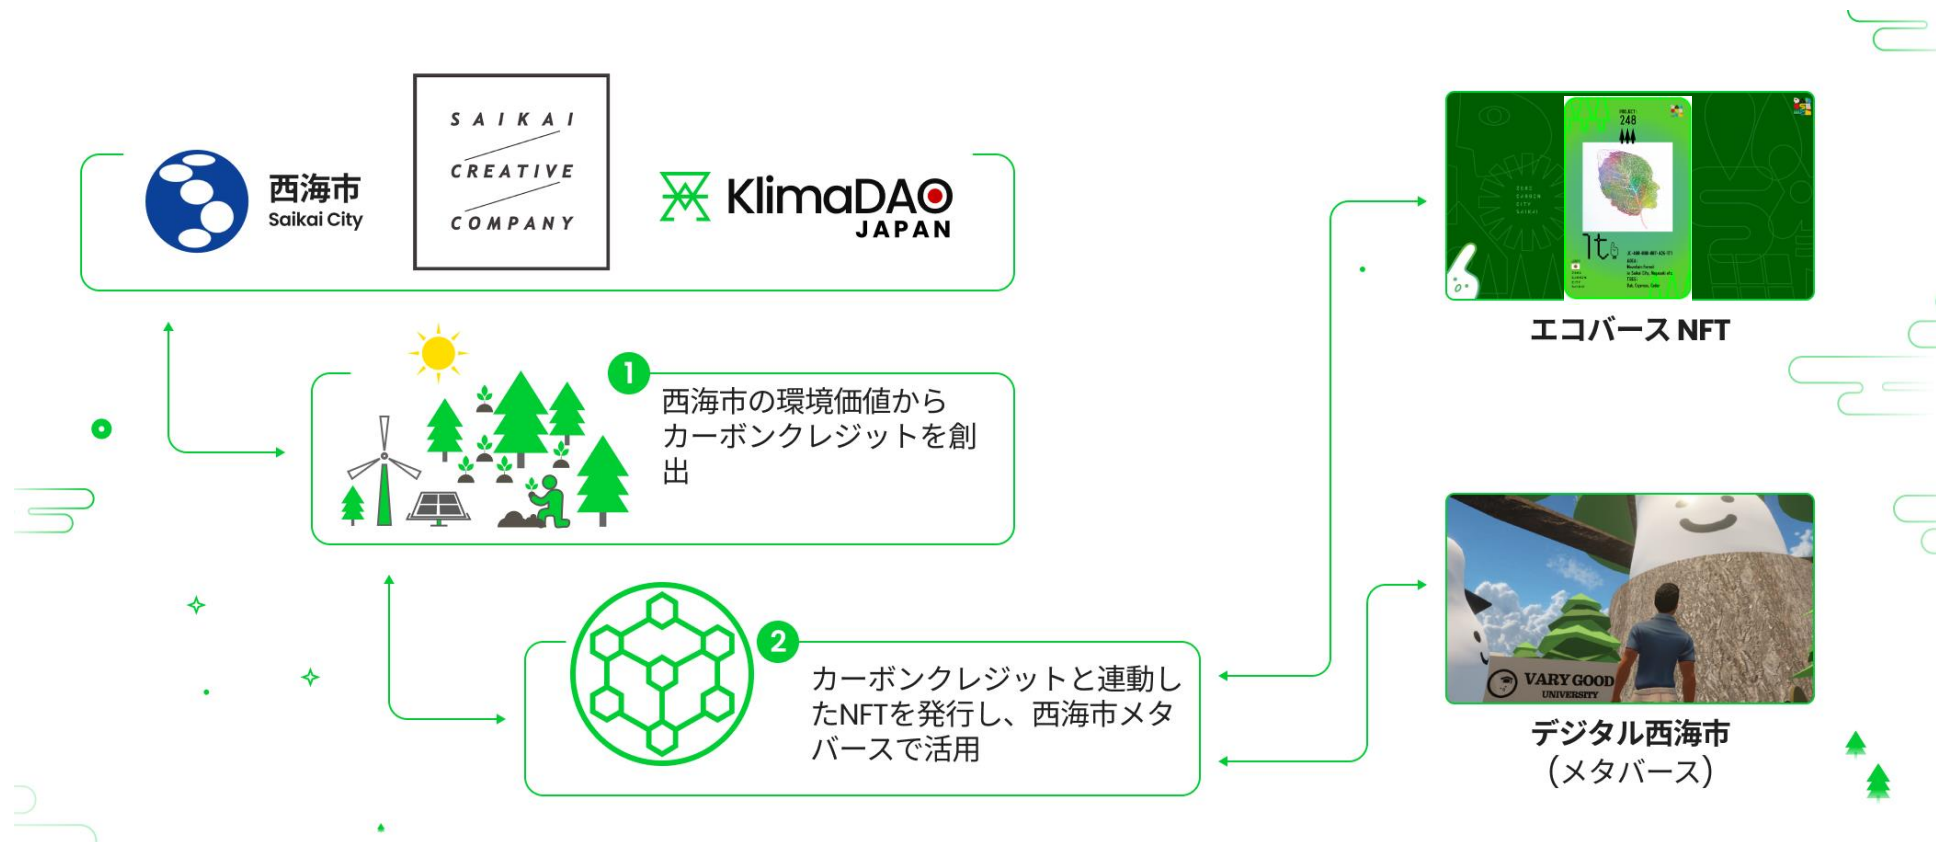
西海市
Saikai City

SAIKAI
CREATIVE
COMPANY

KlimaDAO
JAPAN

1
西海市の環境価値からカーボンクレジットを創出

2
カーボンクレジットと連動したNFTを発行し、西海市メタバースで活用

PROJECT 248

エコバース NFT

VARY GOOD UNIVERSITY

デジタル西海市
（メタバース）